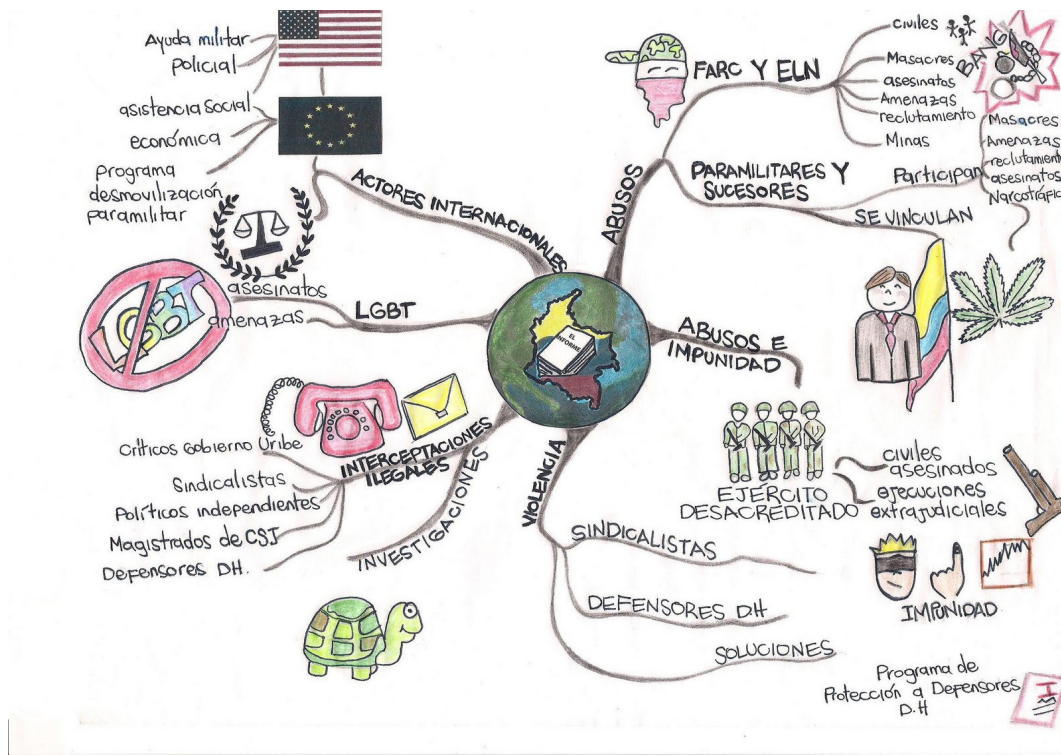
Ayuda militar
Policial
asistencia social
económica
Programa desmovilización paramilitar
ACTORES INTERNACIONALES
asesinatos
amenazas
LGBT
LGBT
INTERCEPTACIONES ILEGALES
Criticos Gobierno Uribe
Sindicalistas
Políticos independientes
Magistrados de CSJ
Defensores DH.
INVESTIGACIONES
EL INFORME
VIOLENCIA
SINDICALISTAS
DEFENSORES DH
SOLUCIONES
Programa de Protección a Defensores D.H
ABUSOS
FARC Y ELN
civiles
Masacres
asesinatos
Amenazas
reclutamiento
Minas
BANG
PARAMILITARES Y SUCESORES
Participan
Masacres
Amenazas
reclutamiento
asesinatos
Narcotráfico
SE VINCULAN
ABUSOS E IMPUNIDAD
EJÉRCITO DESACREDITADO
civiles
asesinados
ejecuciones
extrajudiciales
IMPUNIDAD